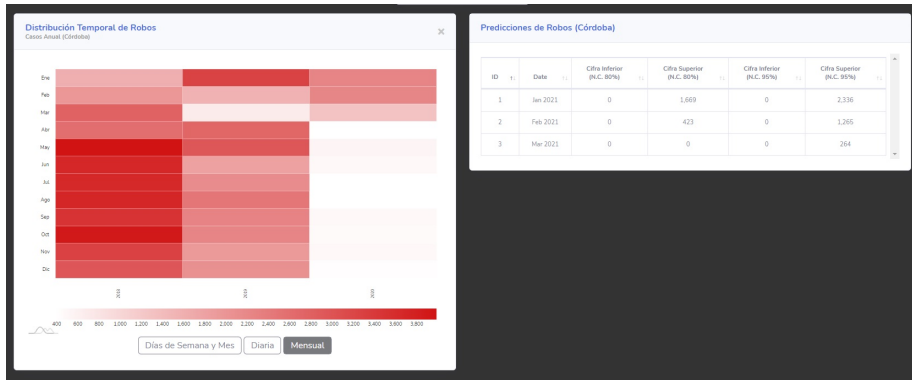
Distribución Temporal de Robos
Casos Anual (Córdoba)

×

Ene
Feb
Mar
Abr
May
Jun
Jul
Ago
Sep
Oct
Nov
Dic

2018
2019
2020

400 600 800 1,000 1,200 1,400 1,600 1,800 2,000 2,200 2,400 2,600 2,800 3,000 3,200 3,400 3,600 3,800

Días de Semana y Mes | Diaria | Mensual

Predicciones de Robos (Córdoba)

| ID | Date | Cifra Inferior (N.C. 80%) | Cifra Superior (N.C. 80%) | Cifra Inferior (N.C. 95%) | Cifra Superior (N.C. 95%) |
|---|---|---|---|---|---|
| 1 | Jan 2021 | 0 | 1,669 | 0 | 2,336 |
| 2 | Feb 2021 | 0 | 423 | 0 | 1,265 |
| 3 | Mar 2021 | 0 | 0 | 0 | 264 |